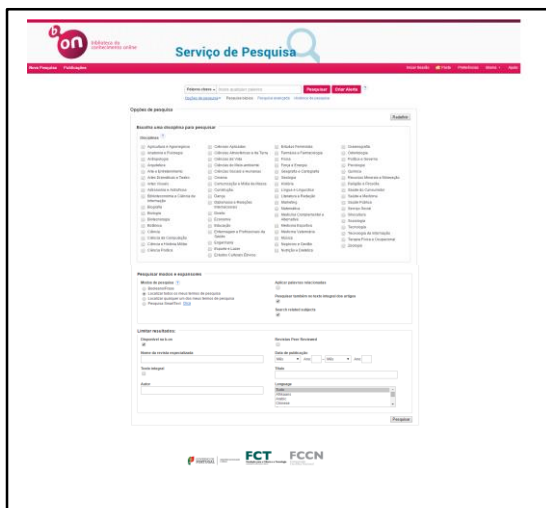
b-on Biblioteca do conhecimento online

Serviço de Pesquisa

Novas Pesquisas Publicações

Iniciar Sessão Pasta Preferências Idioma Ajuda

Palavra-chave Pesquisar Criar Alerta

Opções de pesquisa

Redefinir

Escolha uma disciplina para pesquisar

Disciplinas

Agricultura & Agronegócio
Anatomia & Fisiologia
Antropologia
Arqueologia
Arte & Entretenimento
Artes Dramáticas & Teatro
Artes Visuais
Biblioteconomia
Biologia
Botânica
Ciência
Ciência Política
Ciências Aplicadas
Ciências Atmosféricas e da Terra
Ciências da Vida
Ciências Sociais e Humanas
Cinema
Comunicação & Mass Media
Construção
Dança
Diplomacia e Relações Internacionais
Direito
Economia
Educação
Enfermagem
Engenharia
Estudos Culturais
Estudos Femininos
Farmácia
Física
Geografia e Cartografia
Geologia
História
Línguas e Linguística
Literatura
Marketing
Matemática
Medicina
Música
Negócios
Nutrição e Dietética
Oceanografia
Odontologia
Política e Governo
Psicologia
Química
Religião e Filosofia
Saúde e Medicina
Saúde Pública
Serviço Social
Sociologia
Tecnologia
Veterinária
Zoologia

Pesquisar modos e expansores

Modos de pesquisa
Booleano/Frase
Localizar todos os meus termos de pesquisa
Localizar qualquer um dos meus termos de pesquisa
Pesquisa SmartText

Aplicar palavras relacionadas
Pesquisar também no texto integral dos artigos
Aplicar assuntos equivalentes

Limitar resultados

Disponível na b-on
Revistas Peer Reviewed
Nome da revista especializada
Data de publicação
Texto integral
Autor
Título
Linguagem

Pesquisar

FCT FCCN